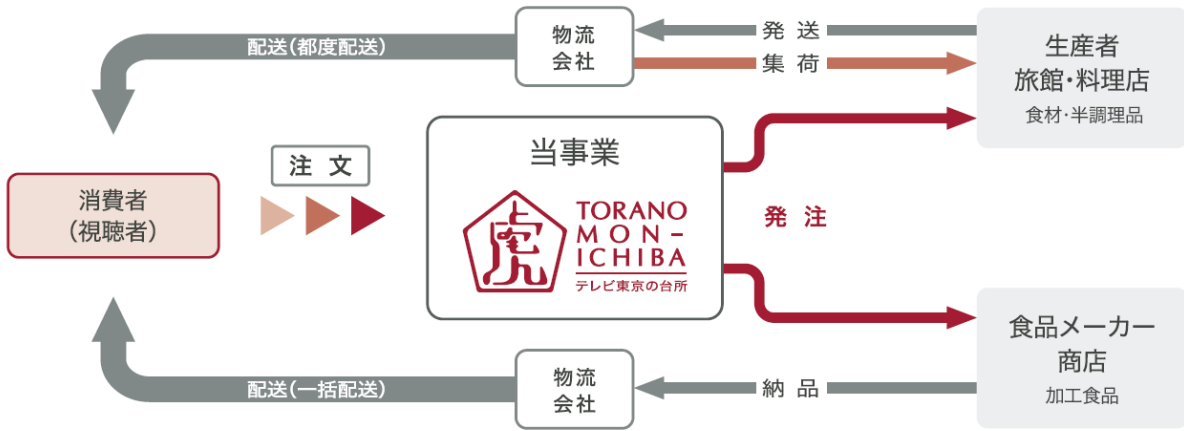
配送(都度配送)

物流
会社

発 送

集 荷

生産者
旅館・料理店
食材・半調理品

注 文

消費者
(視聴者)

当事業

TORANO
MON-
ICHIBA
テレビ東京の台所

発 注

食品メーカー
商店
加工食品

配送(一括配送)

物流
会社

納 品